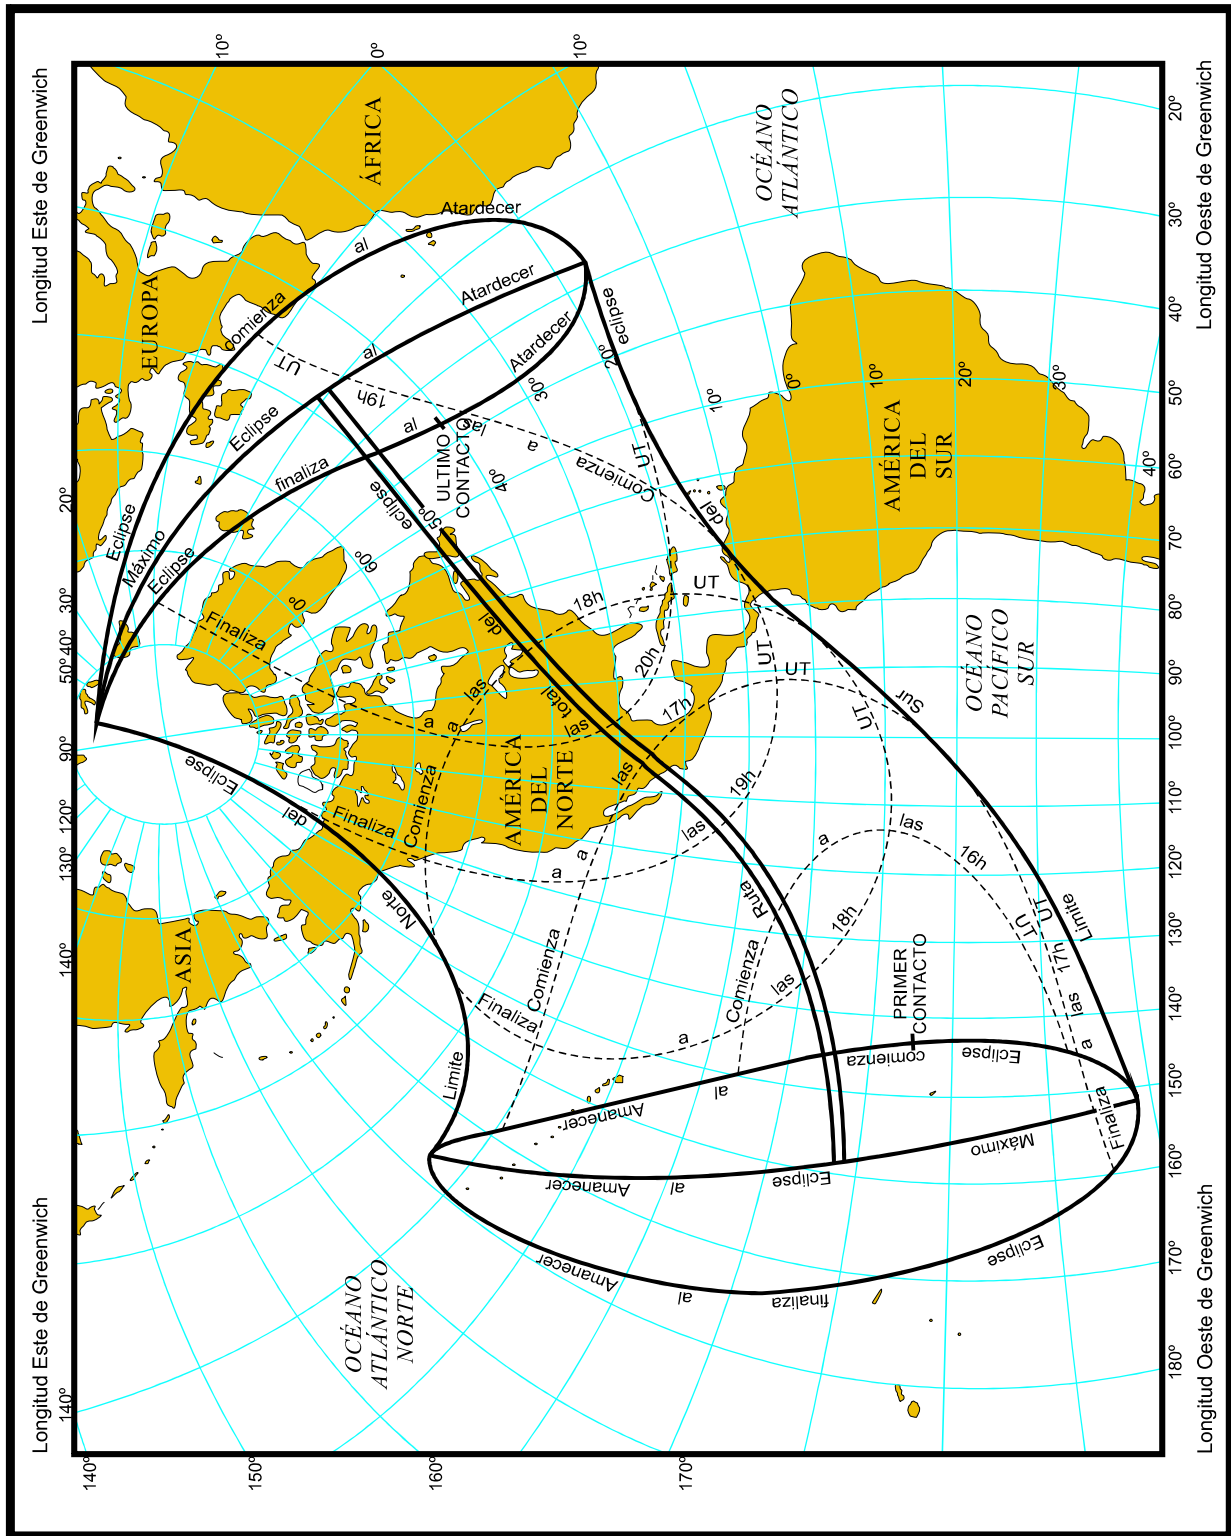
Longitud Este de Greenwich
10°
0°
10°
Longitud Oeste de Greenwich
20°
30°
40°
50°
60°
70°
80°
90°
100°
110°
120°
130°
140°
150°
160°
170°
180°
ÁFRICA
OCÉANO ATLÁNTICO
EUROPA
AMÉRICA DEL SUR
AMÉRICA DEL NORTE
ASIA
OCÉANO PACÍFICO SUR
OCÉANO ATLÁNTICO NORTE
Atardecer
al
Atardecer
comienza
al
Atardecer
eclipse
UT
19h
Eclipse
al
las
ULTIMO CONTACTO
a
finaliza
eclipse
50°
40°
30°
20°
10°
0°
10°
20°
30°
40°
Comienza
UT
del
Eclipse
Máximo
Eclipse
60°
70°
Finaliza
del
18h
UT
20h
UT
UT
las
total
las
17h
a
a
las
UT
Sur
Eclipse
Finaliza
del
Comienza
las
19h
a
las
a
a
las
16h
Norte
Comienza
Ruta
18h
UT
UT
17h
Limite
Finaliza
Comienza
las
PRIMER CONTACTO
a
comienza
Eclipse
las
a
Limite
al
Amanecer
Máximo
Finaliza
Amanecer
al
Eclipse
Eclipse
Amanecer
al
finaliza
20°
30°
50°
40°
60°
90°
120°
130°
140°
150°
160°
170°
140°